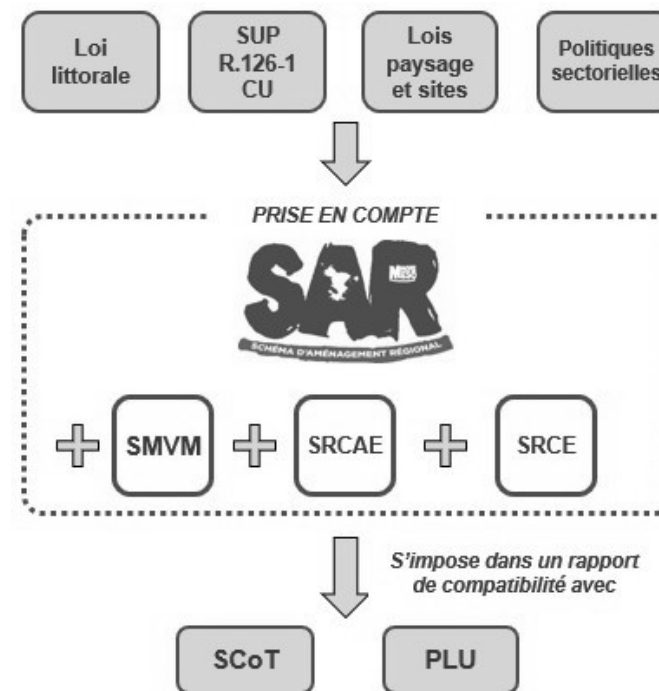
Loi littorale

SUP R.126-1 CU

Lois paysage et sites

Politiques sectorielles

PRISE EN COMPTE

SAR

SCHÉMA D'AMÉNAGEMENT RÉGIONAL

SMVM

SRCAE

SRCE

S'impose dans un rapport de compatibilité avec

SCoT

PLU